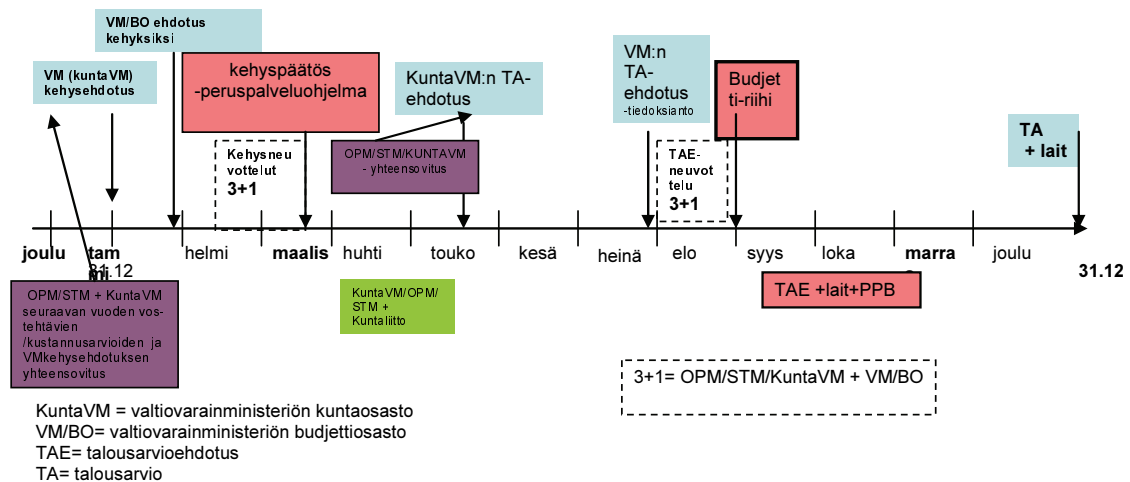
VM/BO ehdotus kehyksiksi

VM (kuntaVM) kehysehdotus

kehyspäätös -peruspalveluohjelma

KuntaVM:n TA-ehdotus

VM:n TA-ehdotus -tiedoksianto

Budjetti-riihi

Kehysneuvottelut 3+1

OPM/STM/KUNTAVM - yhteensovitus

TAE-neuvottelu 3+1

TA + lait

joulu tam 31.12 helmi maalis huhti touko kesä heinä elo syys loka marra joulu 31.12

OPM/STM + KuntaVM seuraavan vuoden vos-tehtävien /kustannusarvioiden ja VMkehysehdotuksen yhteensovitus

KuntaVM/OPM/STM + Kuntaliitto

TAE +lait+PPB

3+1= OPM/STM/KuntaVM + VM/BO

KuntaVM = valtiovarainministeriön kuntaosasto
VM/BO= valtiovarainministeriön budjettiosasto
TAE= talousarvioehdotus
TA= talousarvio